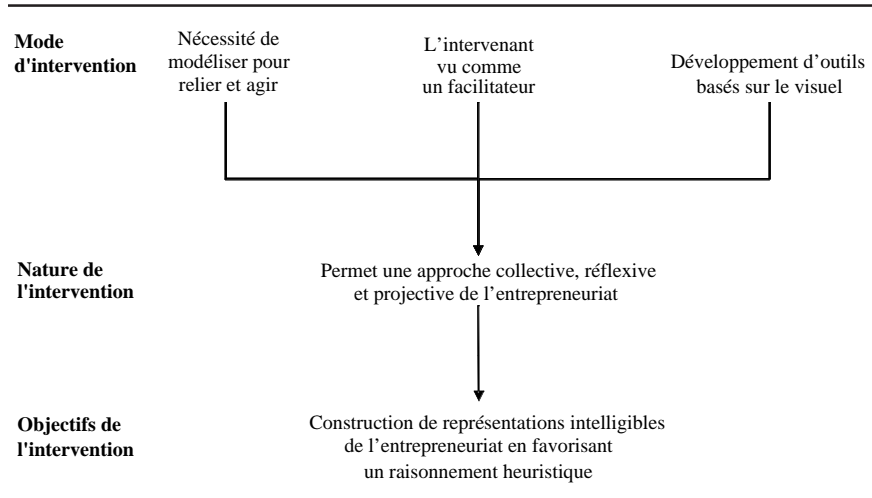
Mode d'intervention

Nécessité de modéliser pour relier et agir

L'intervenant vu comme un facilitateur

Développement d'outils basés sur le visuel

Nature de l'intervention

Permet une approche collective, réflexive et projective de l'entrepreneuriat

Objectifs de l'intervention

Construction de représentations intelligibles de l'entrepreneuriat en favorisant un raisonnement heuristique